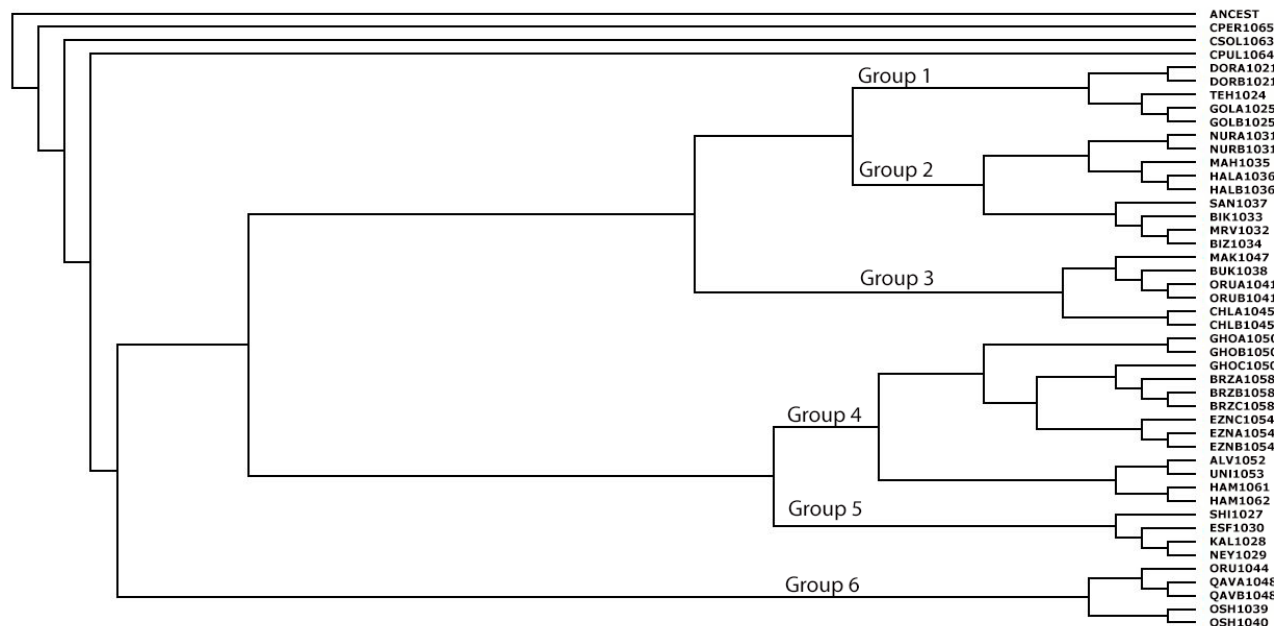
ANCEST
CPER1065
CSOL1063
CPUL1064
Group 1
DORA1021
DORB1021
TEH1024
GOLA1025
GOLB1025
NURA1031
NURB1031
Group 2
MAH1035
HALA1036
HALB1036
SAN1037
BIK1033
MRV1032
BIZ1034
MAK1047
Group 3
BUK1038
ORUA1041
ORUB1041
CHLA1045
CHLB1045
GHOA105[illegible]
GHOB105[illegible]
GHOC105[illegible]
BRZA1058
BRZB1058
BRZC1058
Group 4
EZNC1054
EZNA1054
EZNB1054
ALV1052
UNI1053
HAM1061
HAM1062
Group 5
SHI1027
ESF1030
KAL1028
NEY1029
ORU1044
Group 6
QAVA1048
QAVB1048
OSH1039
OSH1040